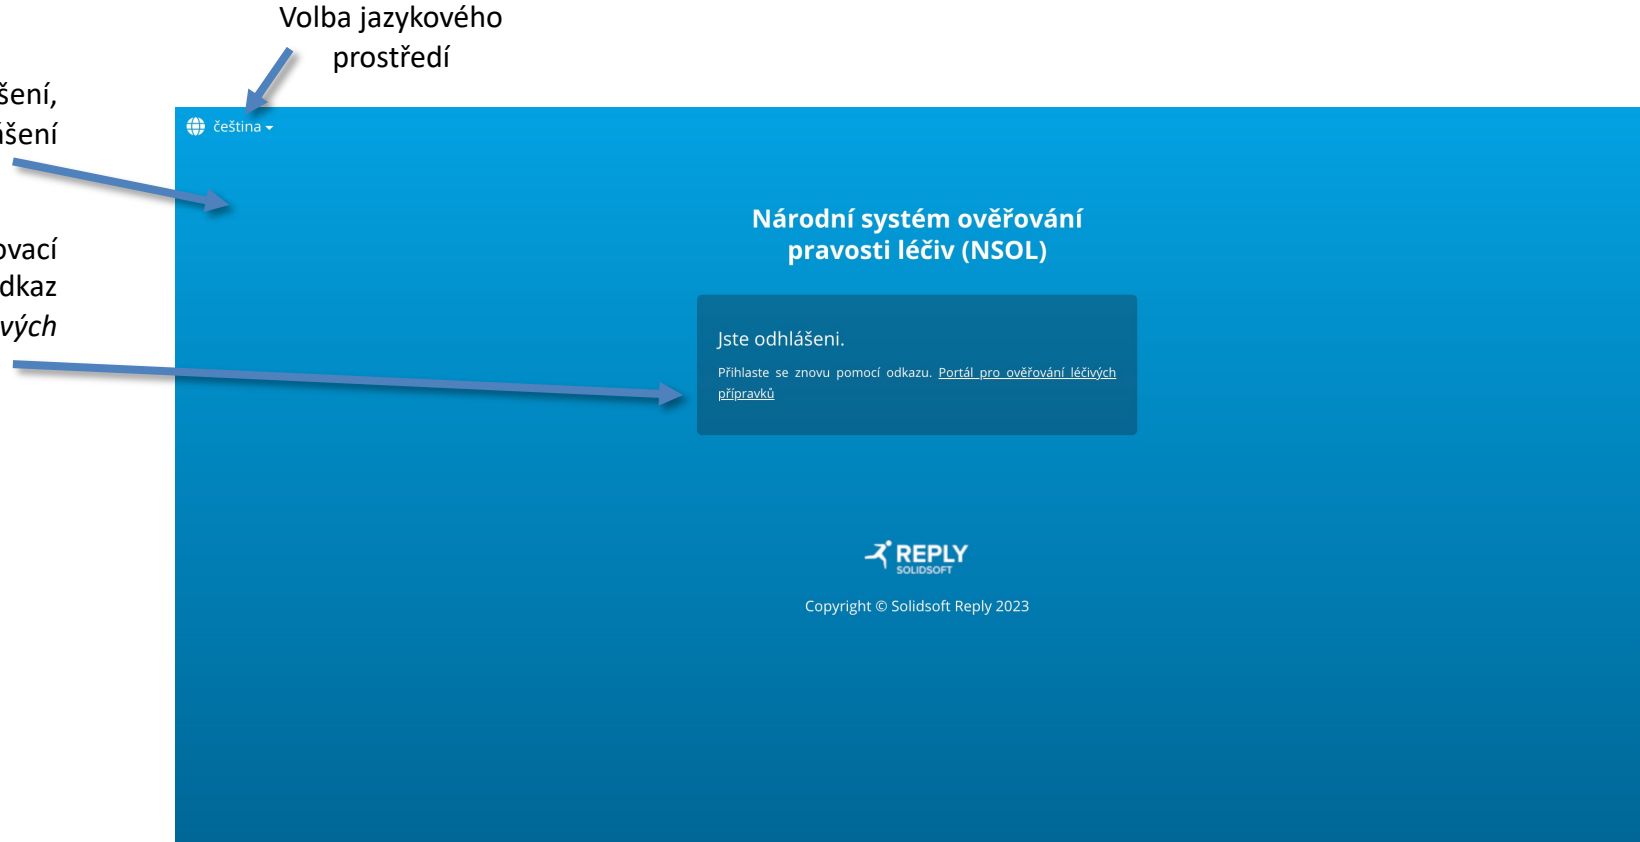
Volba jazykového prostředí

šení,
ášení

ovací
dkaz
vých

čeština

Národní systém ověřování pravosti léčiv (NSOL)

Jste odhlášeni.

Přihlaste se znovu pomocí odkazu. Portál pro ověřování léčivých přípravků

REPLY
SOLIDSOFT

Copyright © Solidsoft Reply 2023